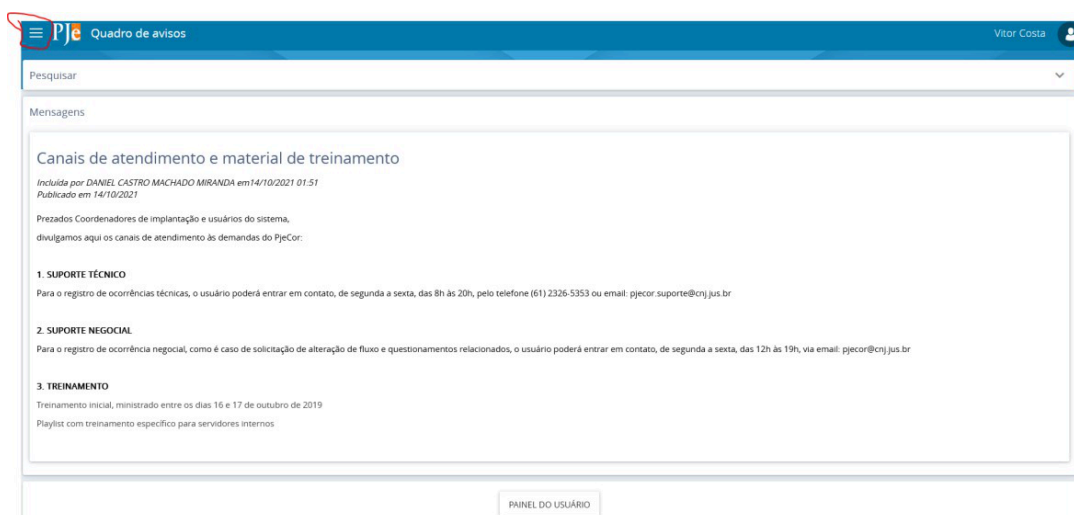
PJe Quadro de avisos

Vitor Costa

Pesquisar

Mensagens

Canais de atendimento e material de treinamento

Incluída por DANIEL CASTRO MACHADO MIRANDA em14/10/2021 01:51
Publicado em 14/10/2021

Prezados Coordenadores de implantação e usuários do sistema,

divulgamos aqui os canais de atendimento às demandas do PjeCor:

1. SUPORTE TÉCNICO

Para o registro de ocorrências técnicas, o usuário poderá entrar em contato, de segunda a sexta, das 8h às 20h, pelo telefone (61) 2326-5353 ou email: pjecor.suporte@cnj.jus.br

2. SUPORTE NEGOCIAL

Para o registro de ocorrência negocial, como é caso de solicitação de alteração de fluxo e questionamentos relacionados, o usuário poderá entrar em contato, de segunda a sexta, das 12h às 19h, via email: pjecor@cnj.jus.br

3. TREINAMENTO

Treinamento inicial, ministrado entre os dias 16 e 17 de outubro de 2019

Playlist com treinamento específico para servidores internos

PAINEL DO USUÁRIO